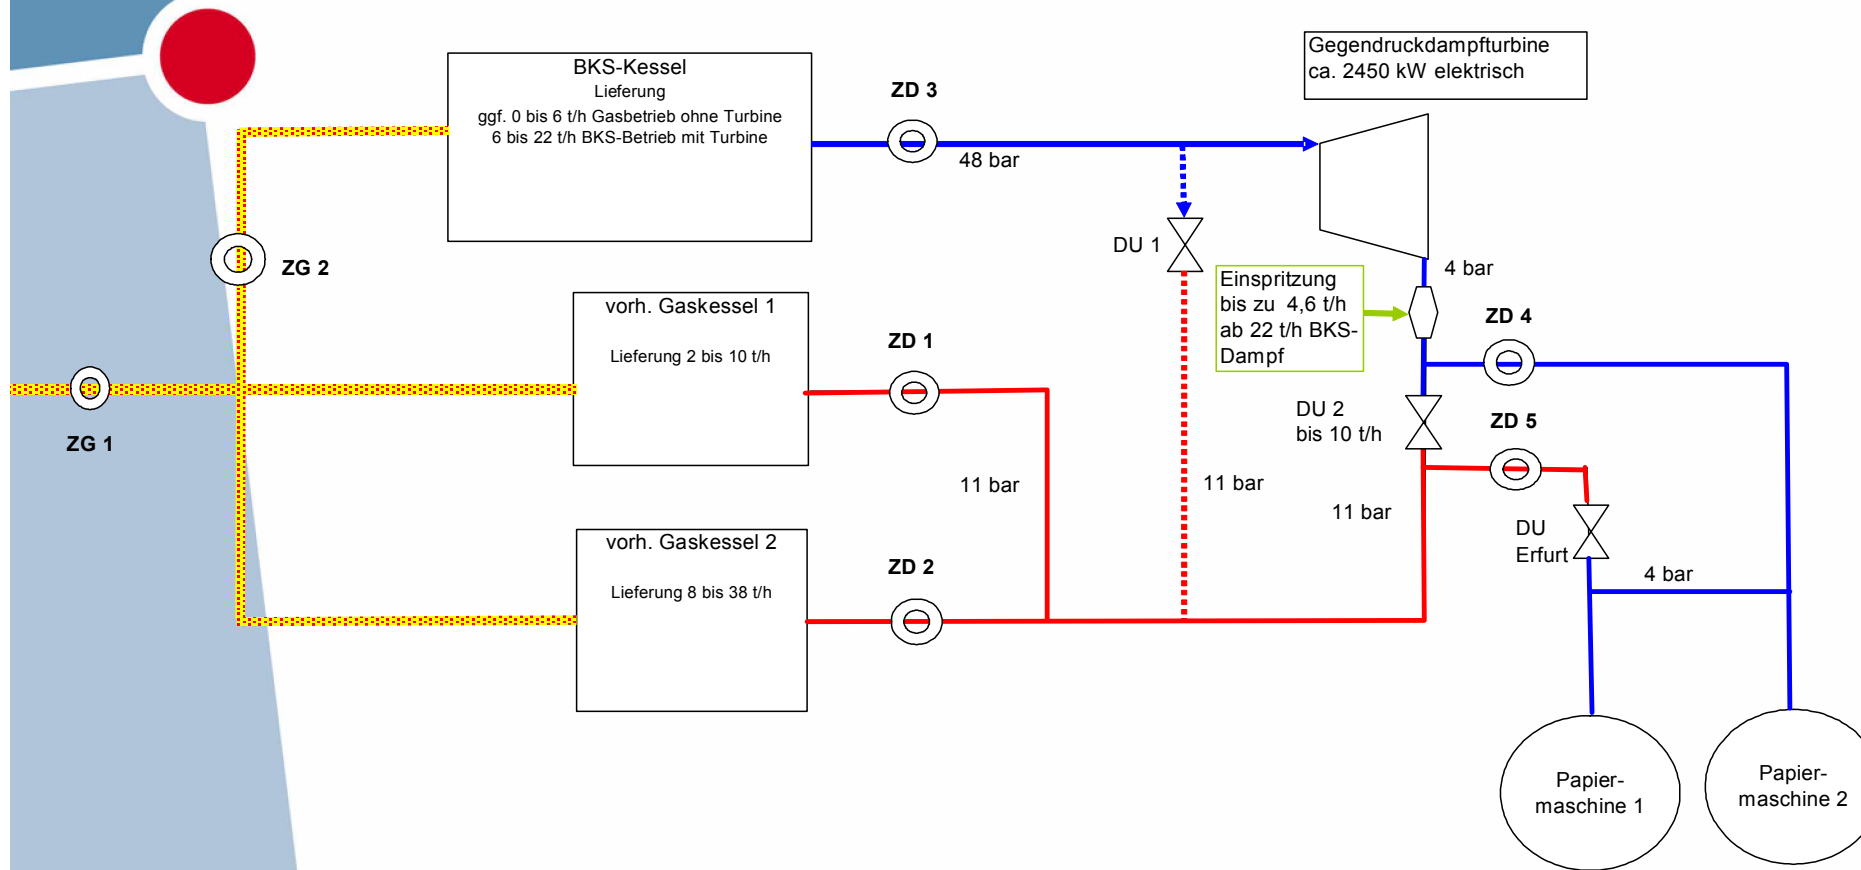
BKS-Kessel
Lieferung
ggf. 0 bis 6 t/h Gasbetrieb ohne Turbine
6 bis 22 t/h BKS-Betrieb mit Turbine

ZD 3

48 bar

Gegendruckdampfturbine
ca. 2450 kW elektrisch

ZG 2

DU 1

4 bar

Einspritzung
bis zu 4,6 t/h
ab 22 t/h BKS-Dampf

vorh. Gaskessel 1
Lieferung 2 bis 10 t/h

ZD 1

ZD 4

ZG 1

DU 2
bis 10 t/h

ZD 5

11 bar

11 bar

11 bar

DU
Erfurt

vorh. Gaskessel 2
Lieferung 8 bis 38 t/h

ZD 2

4 bar

Papiermaschine 1

Papiermaschine 2